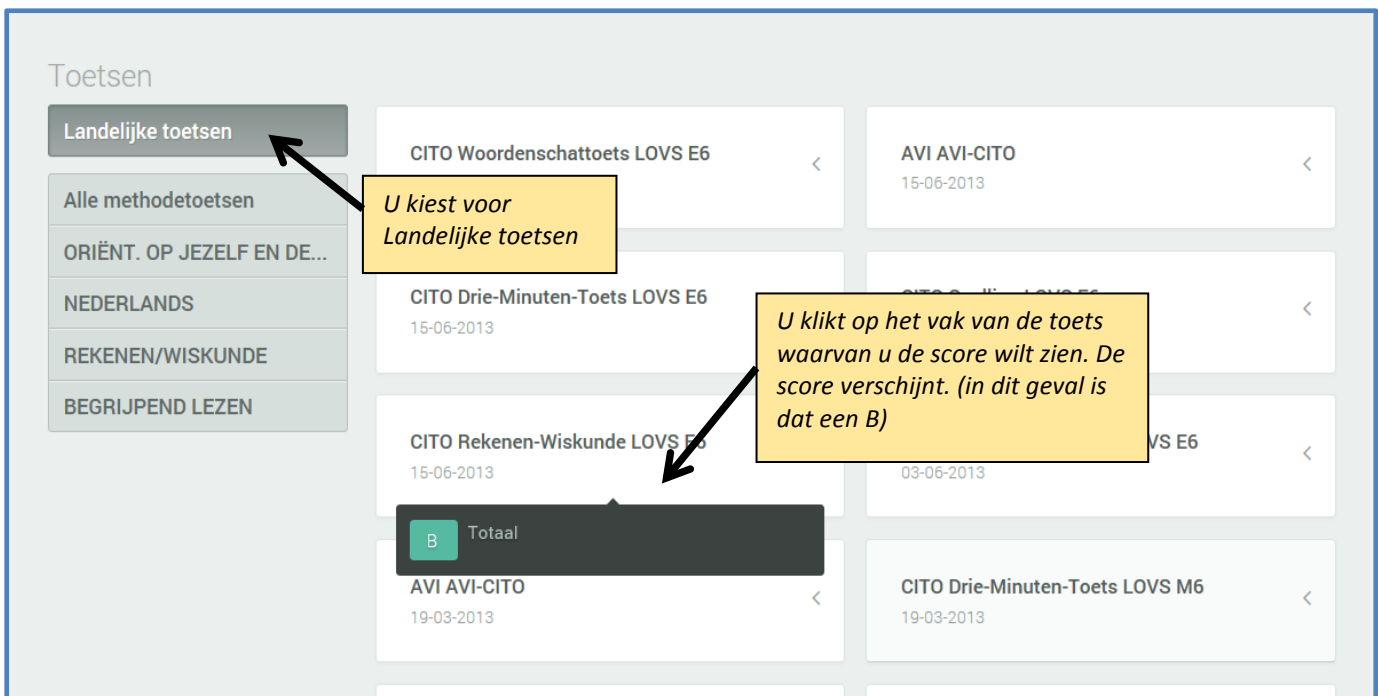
Toetsen

Landelijke toetsen

Alle methodetoetsen

ORIËNT. OP JEZELF EN DE...

NEDERLANDS

REKENEN/WISKUNDE

BEGRIJPEND LEZEN

U kiest voor Landelijke toetsen

CITO Woordenschattoets LOVS E6

AVI AVI-CITO
15-06-2013

CITO Drie-Minuten-Toets LOVS E6
15-06-2013

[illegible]

U klikt op het vak van de toets waarvan u de score wilt zien. De score verschijnt. (in dit geval is dat een B)

CITO Rekenen-Wiskunde LOVS E6
15-06-2013

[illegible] VS E6
03-06-2013

B Totaal

AVI AVI-CITO
19-03-2013

CITO Drie-Minuten-Toets LOVS M6
19-03-2013